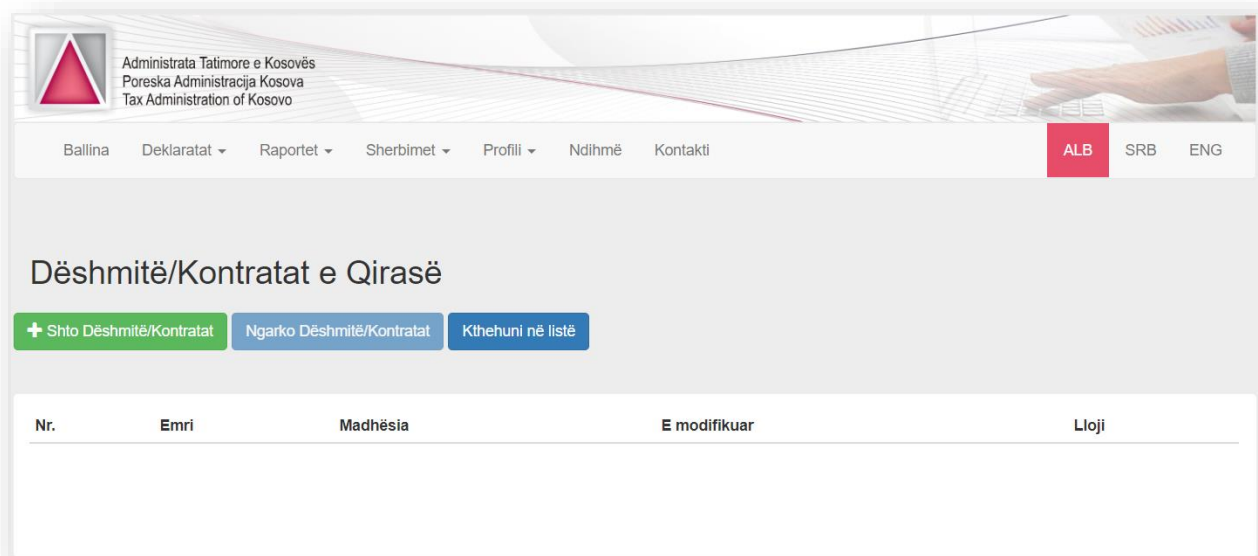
Administrata Tatimore e Kosovës
Poreska Administracija Kosova
Tax Administration of Kosovo

Ballina Deklaratat ▾ Raportet ▾ Sherbimet ▾ Profili ▾ Ndihmë Kontakti ALB SRB ENG

Dëshmitë/Kontratat e Qirasë

+ Shto Dëshmitë/Kontratat Ngarko Dëshmitë/Kontratat Kthehuni në listë

| Nr. | Emri | Madhësia | E modifikuar | Lloji |
|---|---|---|---|---|